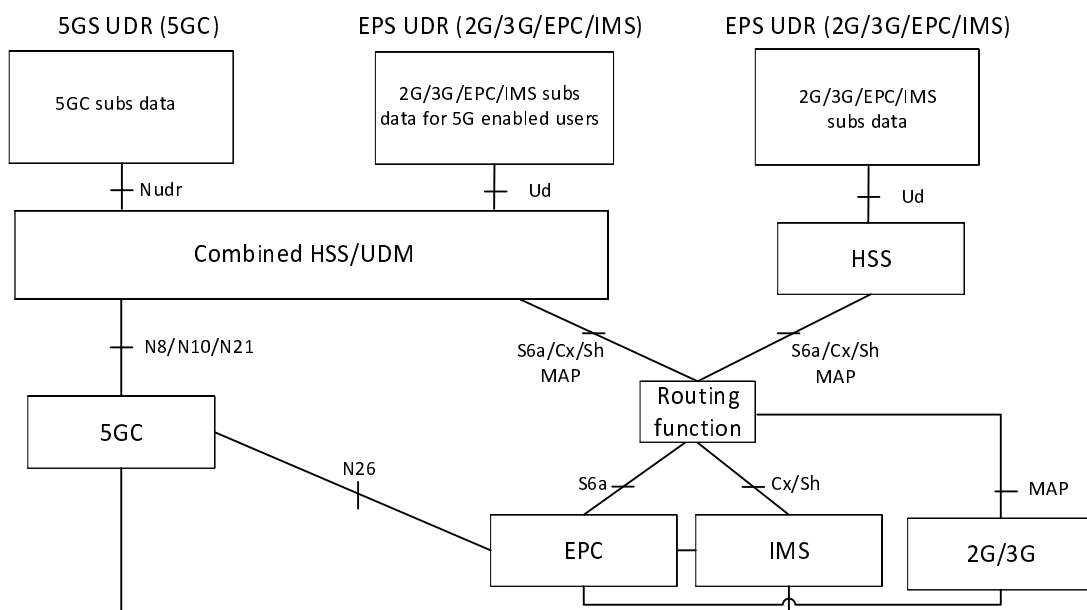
5GS UDR (5GC)

EPS UDR (2G/3G/EPC/IMS)

EPS UDR (2G/3G/EPC/IMS)

5GC subs data

2G/3G/EPC/IMS subs data for 5G enabled users

2G/3G/EPC/IMS subs data

Nudr

Ud

Ud

Combined HSS/UDM

HSS

N8/N10/N21

S6a/Cx/Sh MAP

S6a/Cx/Sh MAP

5GC

Routing function

N26

S6a

Cx/Sh

MAP

EPC

IMS

2G/3G